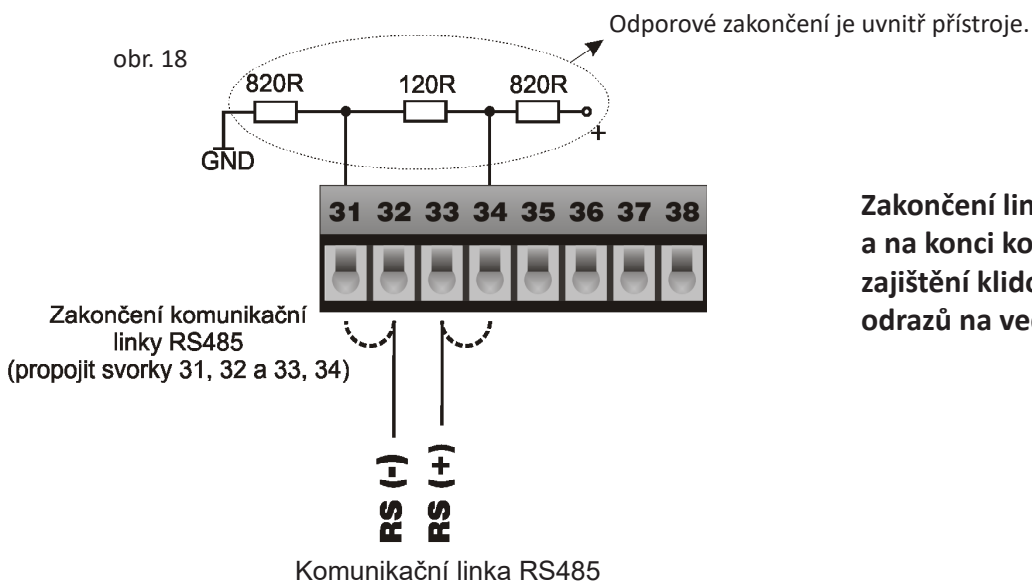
Odporové zakončení je uvnitř přístroje.

obr. 18

820R

120R

820R

+

GND

31 32 33 34 35 36 37 38

Zakončení lin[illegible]
a na konci ko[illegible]
zajištění klido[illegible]
odrazů na ve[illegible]

Zakončení komunikační linky RS485 (propojit svorky 31, 32 a 33, 34)

RS (-)

RS (+)

Komunikační linka RS485